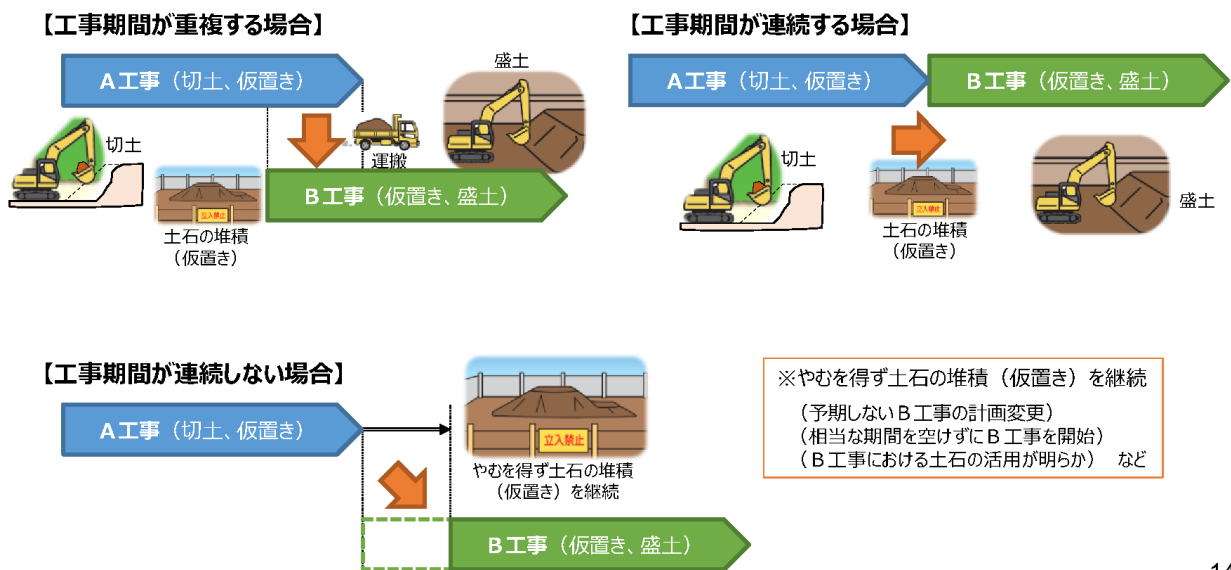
【工事期間が重複する場合】

A工事（切土、仮置き）

盛土

切土

運搬

B工事（仮置き、盛土）

立入禁止

土石の堆積
（仮置き）

【工事期間が連続する場合】

A工事（切土、仮置き）

B工事（仮置き、盛土）

切土

立入禁止

土石の堆積
（仮置き）

盛土

【工事期間が連続しない場合】

A工事（切土、仮置き）

立入禁止

やむを得ず土石の堆積
（仮置き）を継続

B工事（仮置き、盛土）

※やむを得ず土石の堆積（仮置き）を継続
（予期しないＢ工事の計画変更）
（相当な期間を空けずにＢ工事を開始）
（Ｂ工事における土石の活用が明らか） など

14